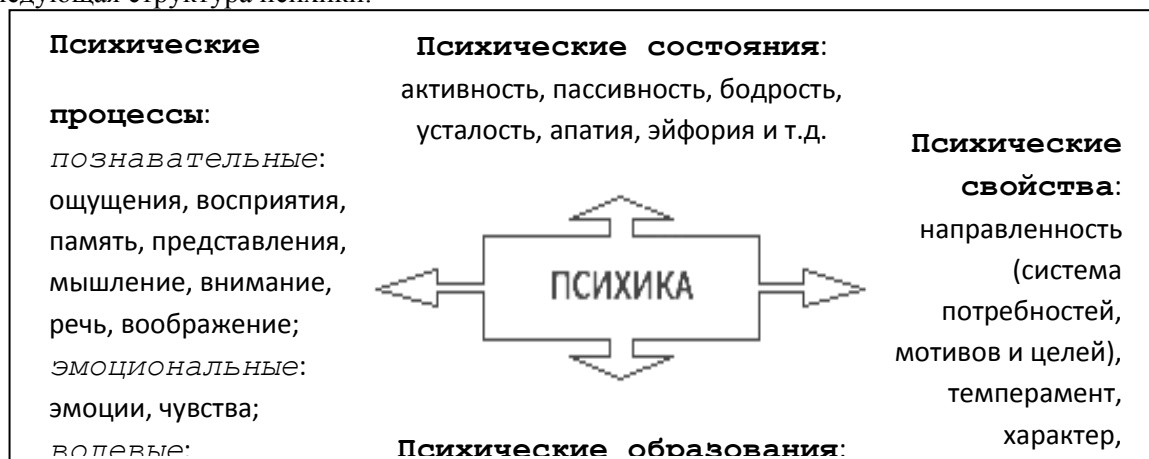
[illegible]едующая структура психики:

**Психические процессы**:
*познавательные*: ощущения, восприятия, память, представления, мышление, внимание, речь, воображение;
*эмоциональные*: эмоции, чувства;
*волевые*:

**Психические состояния**: активность, пассивность, бодрость, усталость, апатия, эйфория и т.д.

ПСИХИКА

**Психические образования**:

**Психические свойства**: направленность (система потребностей, мотивов и целей), темперамент, характер,